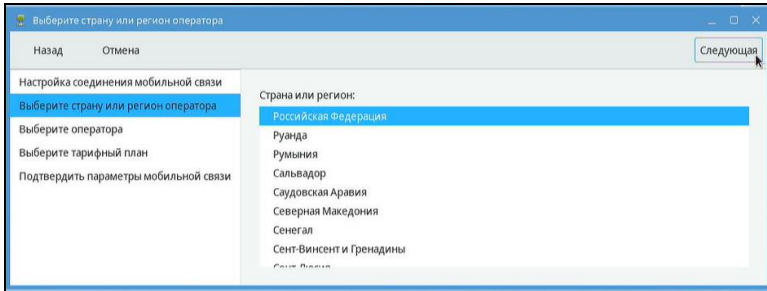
Выберите страну или регион оператора

Назад Отмена

Следующая

Настройка соединения мобильной связи
Выберите страну или регион оператора
Выберите оператора
Выберите тарифный план
Подтвердить параметры мобильной связи

Страна или регион:

Российская Федерация
Руанда
Румыния
Сальвадор
Саудовская Аравия
Северная Македония
Сенегал
Сент-Винсент и Гренадины
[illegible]